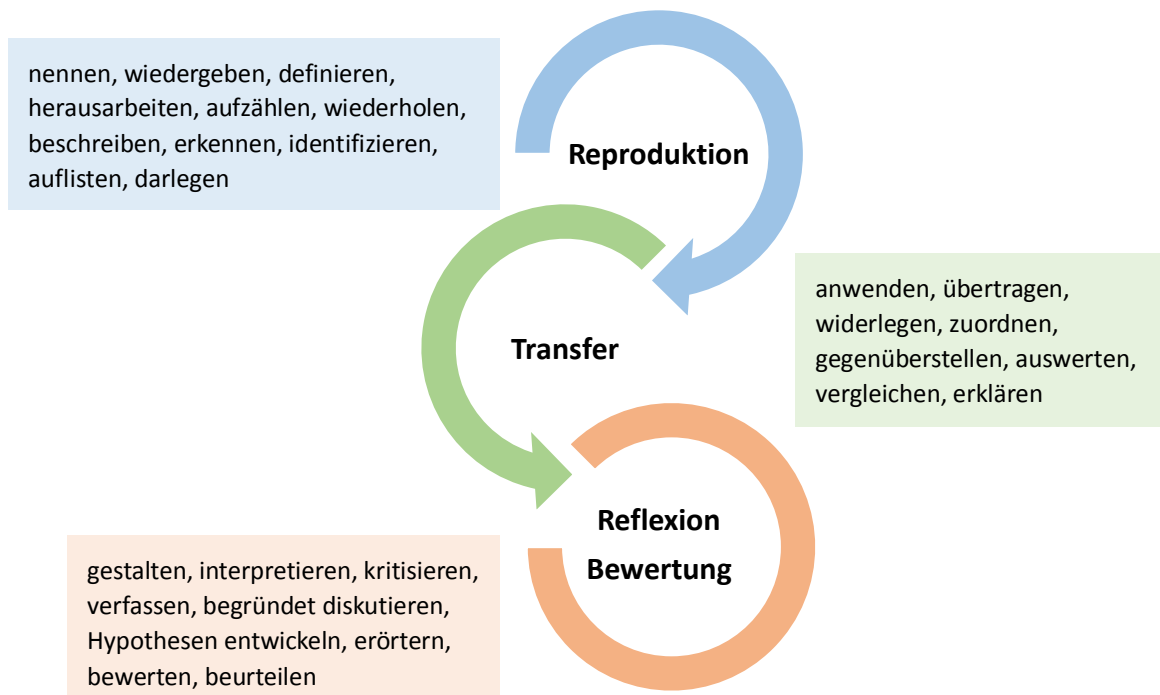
nennen, wiedergeben, definieren, herausarbeiten, aufzählen, wiederholen, beschreiben, erkennen, identifizieren, auflisten, darlegen

Reproduktion

Transfer

anwenden, übertragen, widerlegen, zuordnen, gegenüberstellen, auswerten, vergleichen, erklären

Reflexion
Bewertung

gestalten, interpretieren, kritisieren, verfassen, begründet diskutieren, Hypothesen entwickeln, erörtern, bewerten, beurteilen